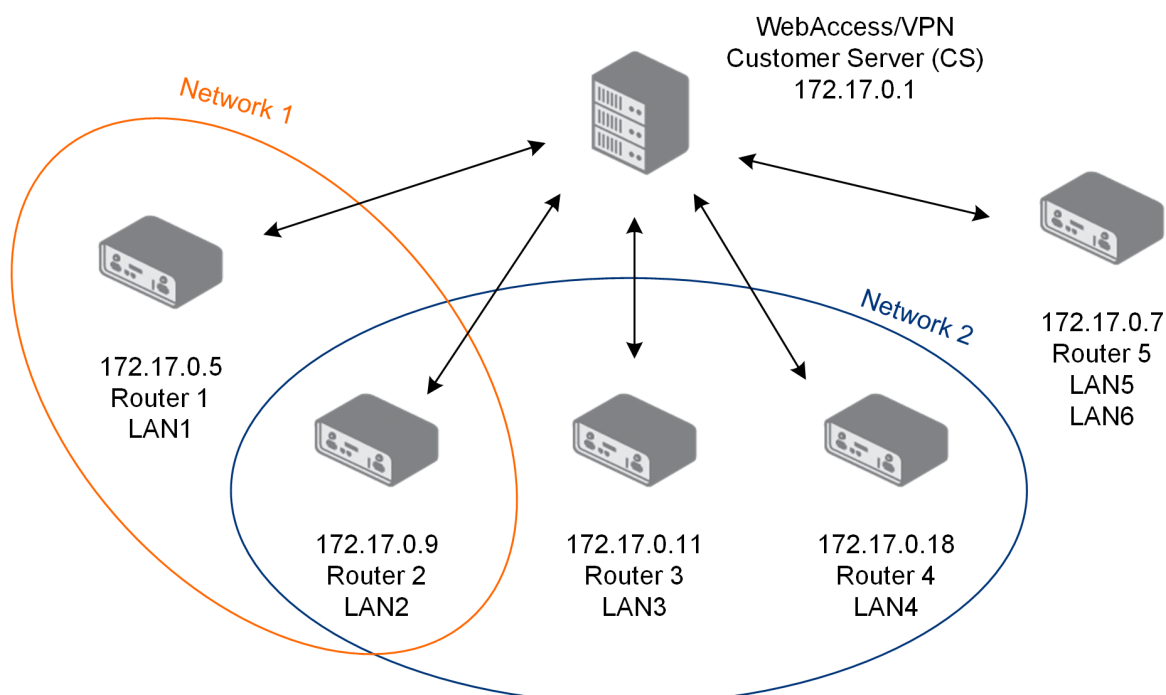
WebAccess/VPN
Customer Server (CS)
172.17.0.1

Network 1

Network 2

172.17.0.5
Router 1
LAN1

172.17.0.7
Router 5
LAN5
LAN6

172.17.0.9
Router 2
LAN2

172.17.0.11
Router 3
LAN3

172.17.0.18
Router 4
LAN4